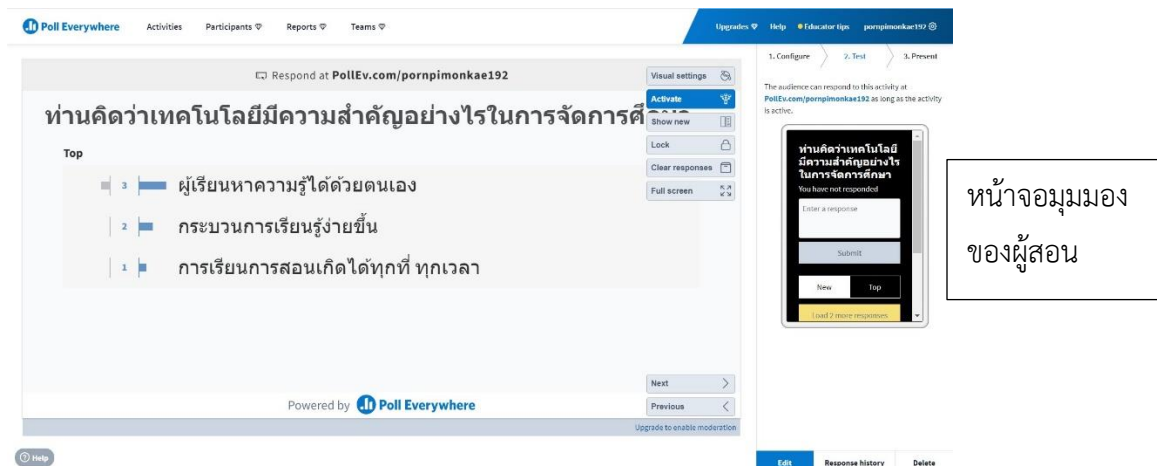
Poll Everywhere Activities Participants Reports Teams

Upgrades Help Educator tips pornpimonkae192

1. Configure 2. Test 3. Present

Respond at PollEv.com/pornpimonkae192

Visual settings
Activate
Show new
Lock
Clear responses
Full screen

ท่านคิดว่าเทคโนโลยีมีความสำคัญอย่างไรในการจัดการศึ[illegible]

Top

3 ผู้เรียนหาความรู้ได้ด้วยตนเอง

2 กระบวนการเรียนรู้ง่ายขึ้น

1 การเรียนการสอนเกิดได้ทุกที่ ทุกเวลา

Next
Previous

Powered by Poll Everywhere

Upgrade to enable moderation

Help

The audience can respond to this activity at PollEv.com/pornpimonkae192 as long as the activity is active.

ท่านคิดว่าเทคโนโลยีมีความสำคัญอย่างไรในการจัดการศึกษา
You have not responded
Enter a response
Submit
New Top
Load 2 more responses

Edit Response history Delete

หน้าจอมุมมองของผู้สอน